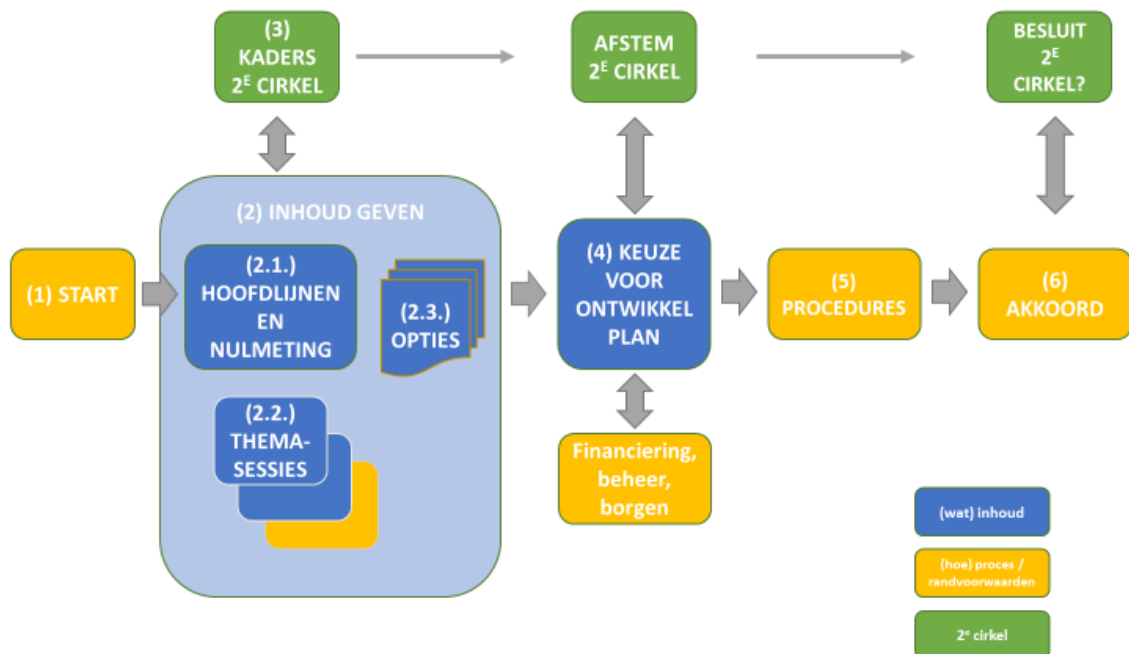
(3)
KADERS
2$^{E}$ CIRKEL

AFSTEM
2$^{E}$ CIRKEL

BESLUIT
2$^{E}$
CIRKEL?

(2) INHOUD GEVEN

(1) START

(2.1.)
HOOFDLIJNEN
EN
NULMETING

(2.3.)
OPTIES

(2.2.)
THEMA-
SESSIES

(4) KEUZE
VOOR
ONTWIKKEL
PLAN

(5)
PROCEDURES

(6)
AKKOORD

Financiering,
beheer,
borgen

(wat) inhoud

(hoe) proces /
randvoorwaarden

2$^{e}$ cirkel